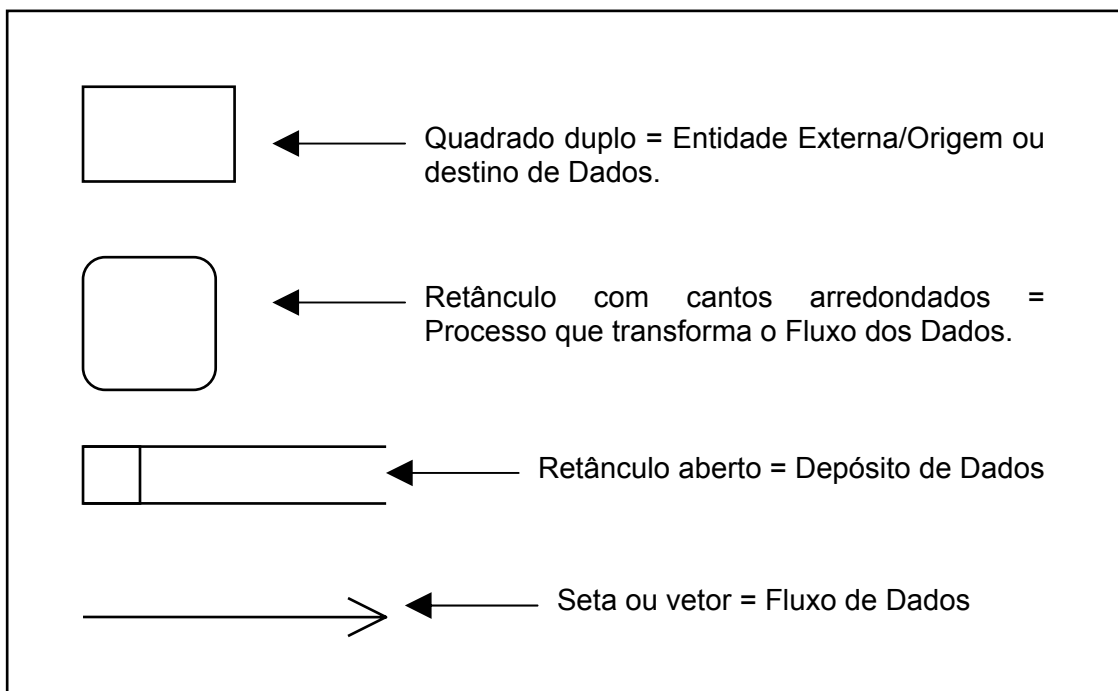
Quadrado duplo = Entidade Externa/Origem ou destino de Dados.

Retânculo com cantos arredondados = Processo que transforma o Fluxo dos Dados.

Retânculo aberto = Depósito de Dados

Seta ou vetor = Fluxo de Dados